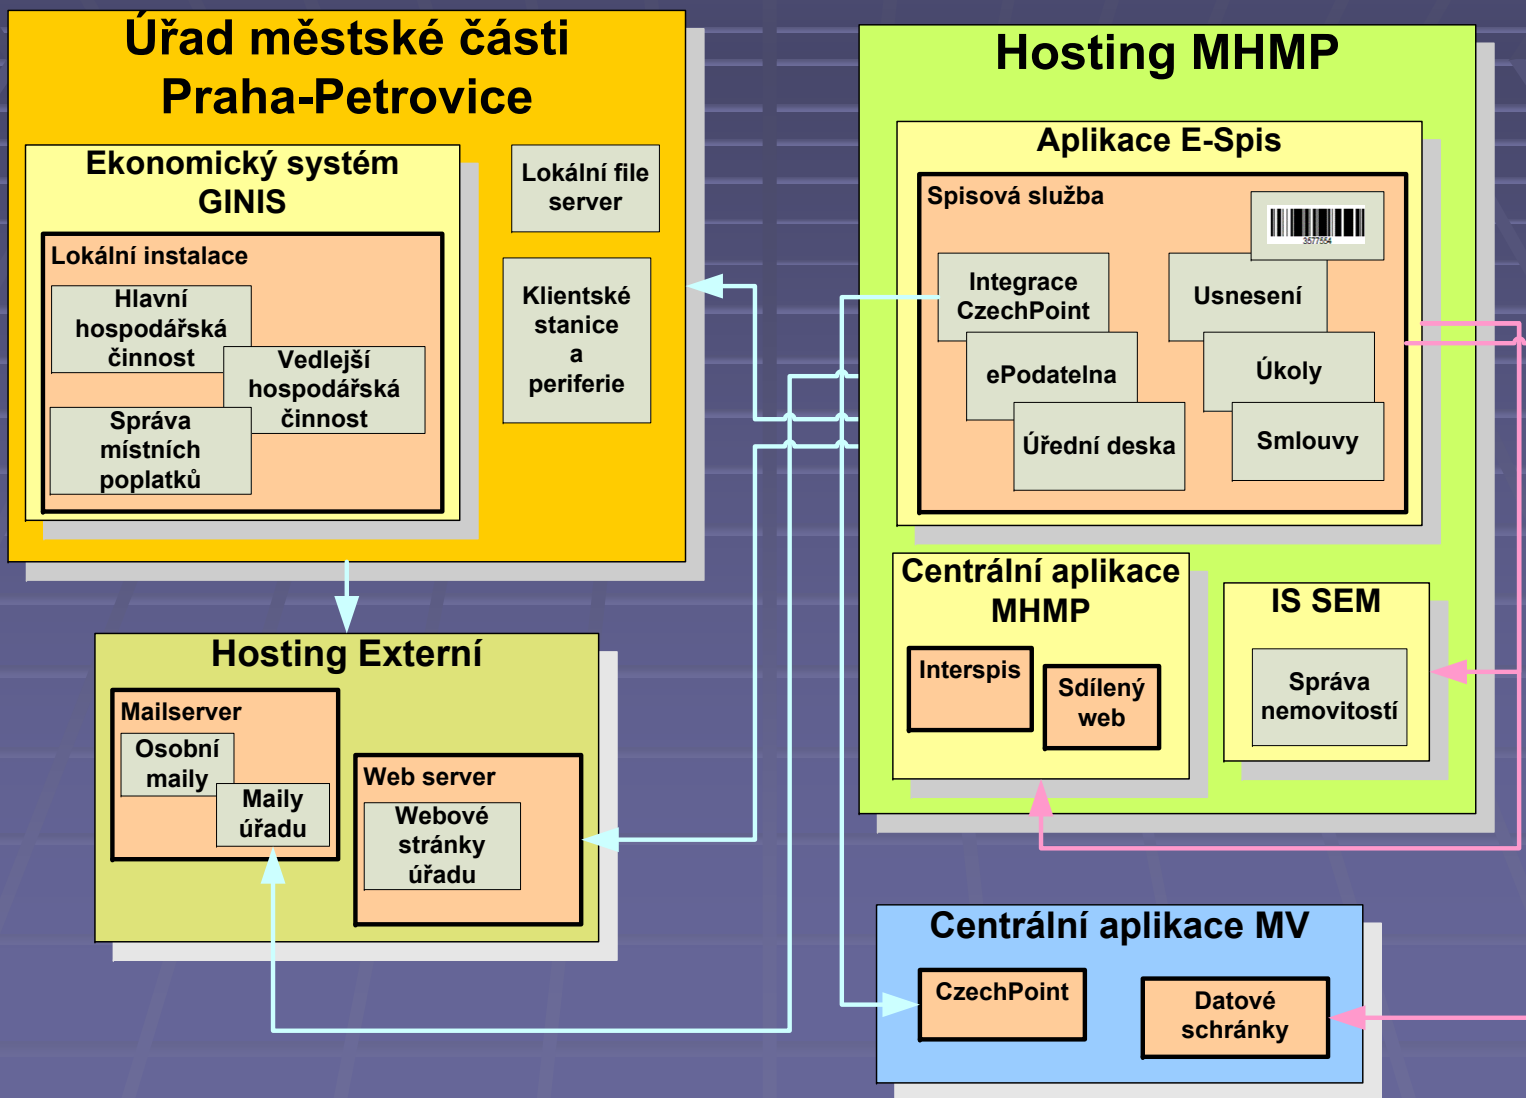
Úřad městské části Praha-Petrovice

Ekonomický systém GINIS

Lokální instalace

Hlavní hospodářská činnost

Vedlejší hospodářská činnost

Správa místních poplatků

Lokální file server

Klientské stanice a periferie

Hosting MHMP

Aplikace E-Spis

Spisová služba

3577554

Integrace CzechPoint

Usnesení

ePodatelna

Úkoly

Úřední deska

Smlouvy

Centrální aplikace MHMP

Interspis

Sdílený web

IS SEM

Správa nemovitostí

Hosting Externí

Mailserver

Osobní maily

Maily úřadu

Web server

Webové stránky úřadu

Centrální aplikace MV

CzechPoint

Datové schránky